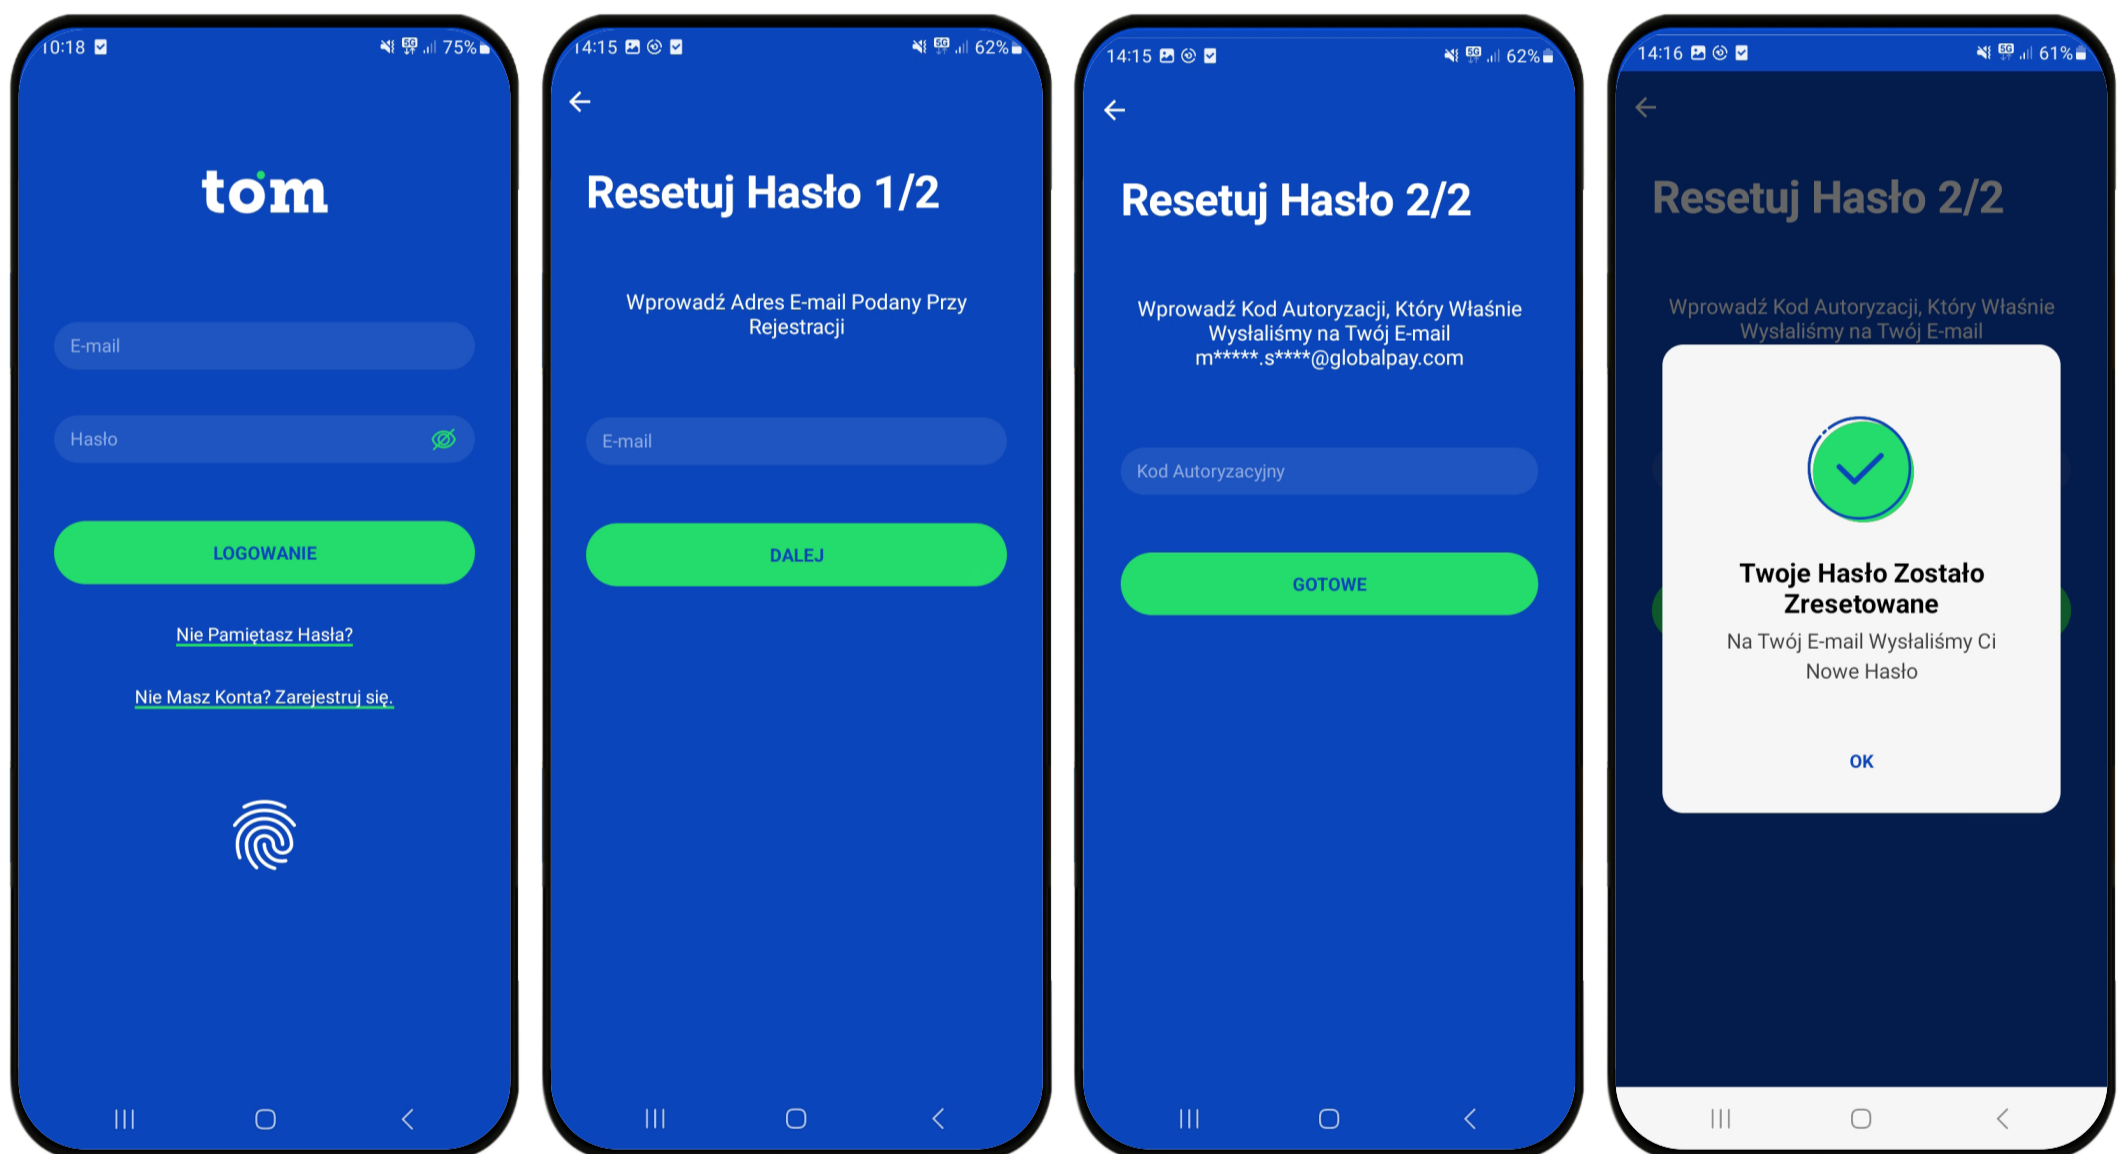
10:18 75%

tom

E-mail

Hasło

LOGOWANIE

Nie Pamiętasz Hasła?

Nie Masz Konta? Zarejestruj się.

14:15 62%

Resetuj Hasło 1/2

Wprowadź Adres E-mail Podany Przy Rejestracji

E-mail

DALEJ

14:15 62%

Resetuj Hasło 2/2

Wprowadź Kod Autoryzacji, Który Właśnie Wysłaliśmy na Twój E-mail m*****.s****@globalpay.com

Kod Autoryzacyjny

GOTOWE

14:16 61%

Resetuj Hasło 2/2

Wprowadź Kod Autoryzacji, Który Właśnie Wysłaliśmy na Twój E-mail

Twoje Hasło Zostało Zresetowane

Na Twój E-mail Wysłaliśmy Ci Nowe Hasło

OK